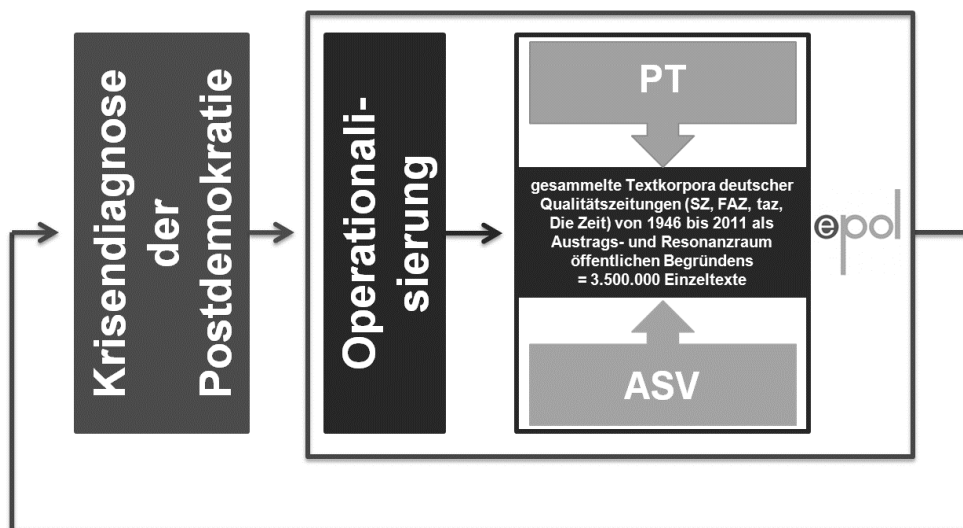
Krisendiagnose der Postdemokratie

Operationalisierung

PT

gesammelte Textkorpora deutscher Qualitätszeitungen (SZ, FAZ, taz, Die Zeit) von 1946 bis 2011 als Austrags- und Resonanzraum öffentlichen Begründens = 3.500.000 Einzeltexte

ASV

epol